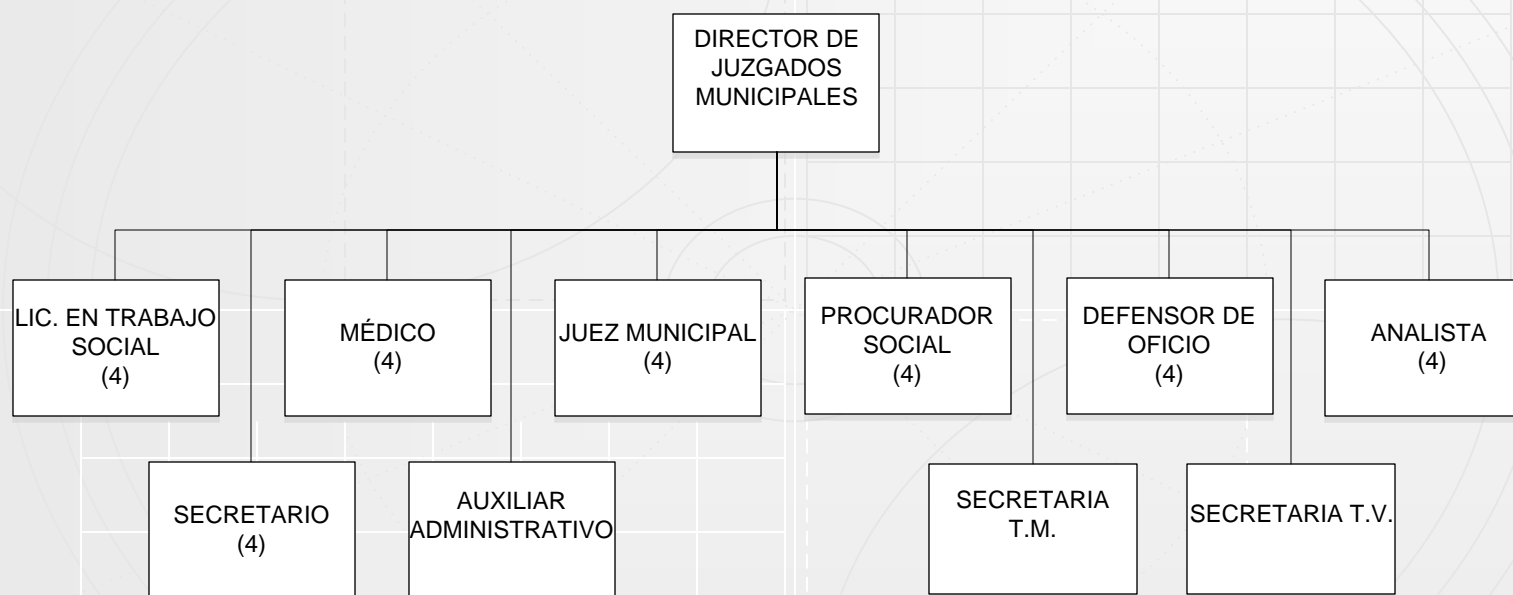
DIRECTOR DE JUZGADOS MUNICIPALES

LIC. EN TRABAJO SOCIAL (4)

MÉDICO (4)

JUEZ MUNICIPAL (4)

PROCURADOR SOCIAL (4)

DEFENSOR DE OFICIO (4)

ANALISTA (4)

SECRETARIO (4)

AUXILIAR ADMINISTRATIVO

SECRETARIA T.M.

SECRETARIA T.V.